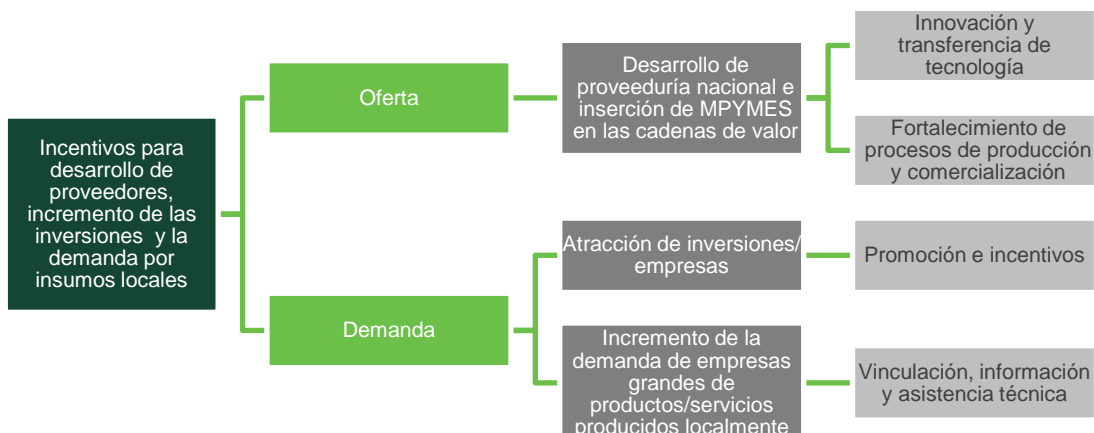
Incentivos para desarrollo de proveedores, incremento de las inversiones y la demanda por insumos locales

Oferta

Desarrollo de proveeduría nacional e inserción de MPYMES en las cadenas de valor

Innovación y transferencia de tecnología

Fortalecimiento de procesos de producción y comercialización

Demanda

Atracción de inversiones/ empresas

Promoción e incentivos

Incremento de la demanda de empresas grandes de productos/servicios producidos localmente

Vinculación, información y asistencia técnica